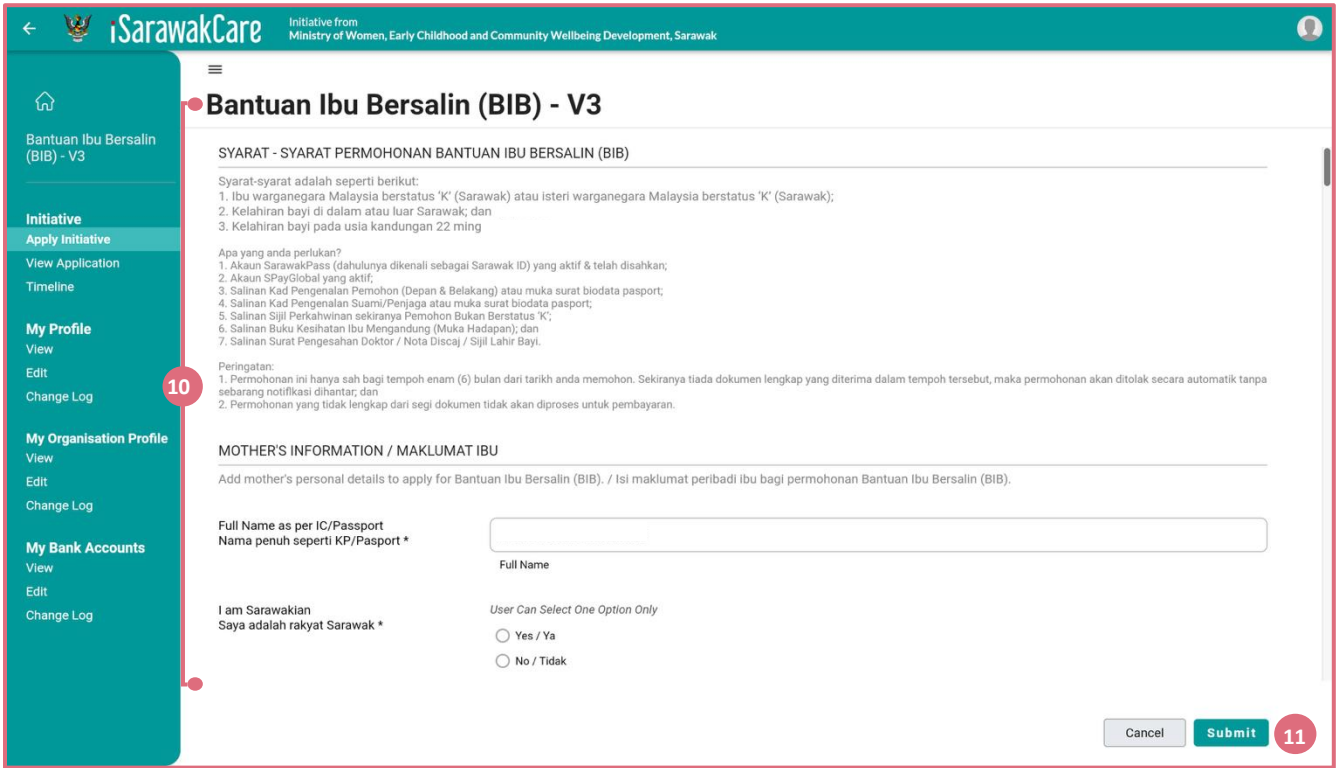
← iSarawakCare Initiative from Ministry of Women, Early Childhood and Community Wellbeing Development, Sarawak

Bantuan Ibu Bersalin (BIB) - V3

Initiative
Apply Initiative
View Application
Timeline

My Profile
View
Edit
Change Log

My Organisation Profile
View
Edit
Change Log

My Bank Accounts
View
Edit
Change Log

Bantuan Ibu Bersalin (BIB) - V3

SYARAT - SYARAT PERMOHONAN BANTUAN IBU BERSALIN (BIB)

Syarat-syarat adalah seperti berikut:
1. Ibu warganegara Malaysia berstatus 'K' (Sarawak) atau isteri warganegara Malaysia berstatus 'K' (Sarawak);
2. Kelahiran bayi di dalam atau luar Sarawak; dan
3. Kelahiran bayi pada usia kandungan 22 ming

Apa yang anda perlukan?
1. Akaun SarawakPass (dahulunya dikenali sebagai Sarawak ID) yang aktif & telah disahkan;
2. Akaun SPayGlobal yang aktif;
3. Salinan Kad Pengenalan Pemohon (Depan & Belakang) atau muka surat biodata pasport;
4. Salinan Kad Pengenalan Suami/Penjaga atau muka surat biodata pasport;
5. Salinan Sijil Perkahwinan sekiranya Pemohon Bukan Berstatus 'K';
6. Salinan Buku Kesihatan Ibu Mengandung (Muka Hadapan); dan
7. Salinan Surat Pengesahan Doktor / Nota Discaj / Sijil Lahir Bayi.

Peringatan:
1. Permohonan ini hanya sah bagi tempoh enam (6) bulan dari tarikh anda memohon. Sekiranya tiada dokumen lengkap yang diterima dalam tempoh tersebut, maka permohonan akan ditolak secara automatik tanpa sebarang notifikasi dihantar; dan
2. Permohonan yang tidak lengkap dari segi dokumen tidak akan diproses untuk pembayaran.

10

MOTHER'S INFORMATION / MAKLUMAT IBU

Add mother's personal details to apply for Bantuan Ibu Bersalin (BIB). / Isi maklumat peribadi ibu bagi permohonan Bantuan Ibu Bersalin (BIB).

Full Name as per IC/Passport
Nama penuh seperti KP/Pasport *

Full Name

I am Sarawakian
Saya adalah rakyat Sarawak *

User Can Select One Option Only
Yes / Ya
No / Tidak

Cancel
Submit
11